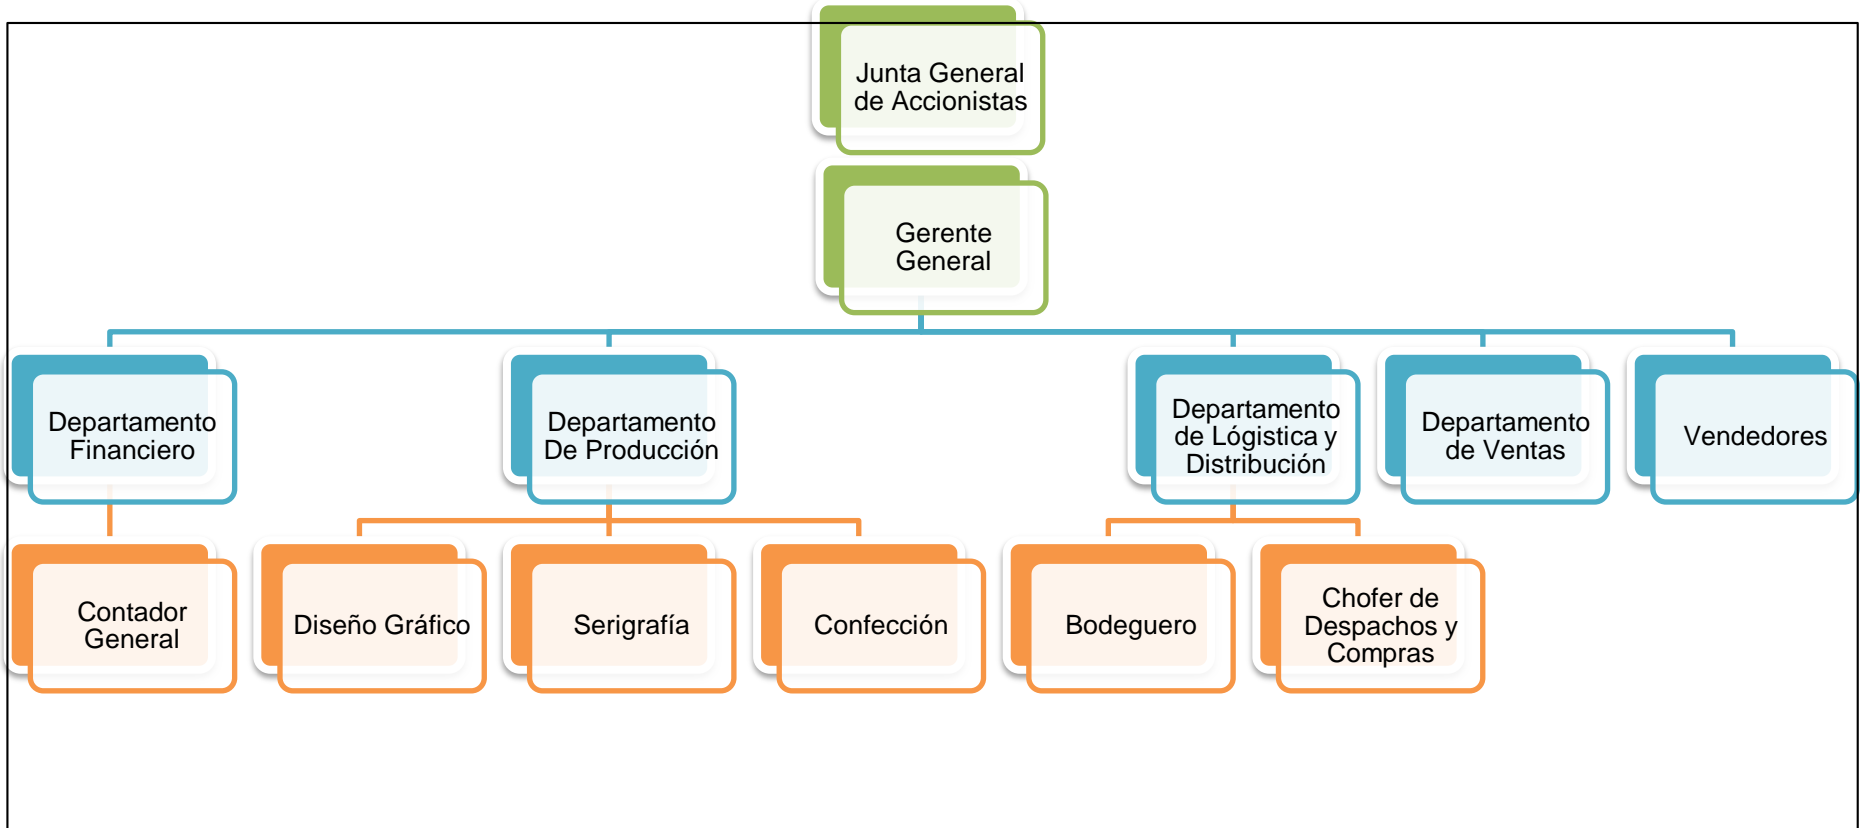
Junta General de Accionistas

Gerente General

Departamento Financiero

Departamento De Producción

Departamento de Lógistica y Distribución

Departamento de Ventas

Vendedores

Contador General

Diseño Gráfico

Serigrafía

Confección

Bodeguero

Chofer de Despachos y Compras